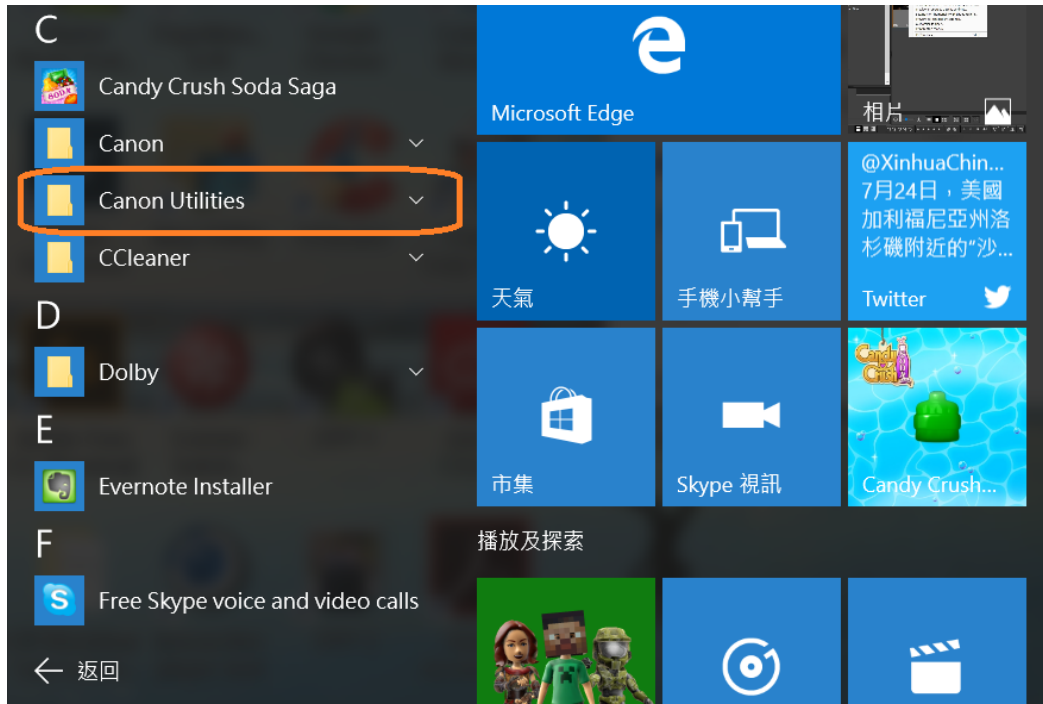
C

Candy Crush Soda Saga

Canon

Canon Utilities

CCleaner

D

Dolby

E

Evernote Installer

F

Free Skype voice and video calls

返回

Microsoft Edge

相片

天氣

手機小幫手

@XinhuaChin... 7月24日，美國加利福尼亞州洛杉磯附近的"沙...

Twitter

市集

Skype 視訊

Candy Crush...

播放及探索